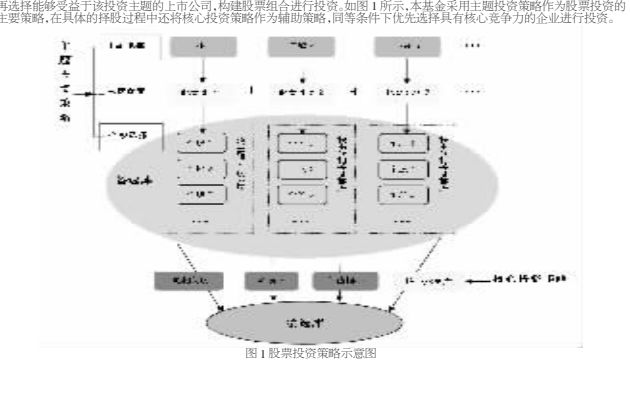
再选择能够受益于该投资主题的上市公司,构建股票组合进行投资。如图 1 所示,本基金采用主题投资策略作为股票投资的主要策略,在具体的择股过程中还将核心投资策略作为辅助策略,同等条件下优先选择具有核心竞争力的企业进行投资。

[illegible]

图 1 股票投资策略示意图